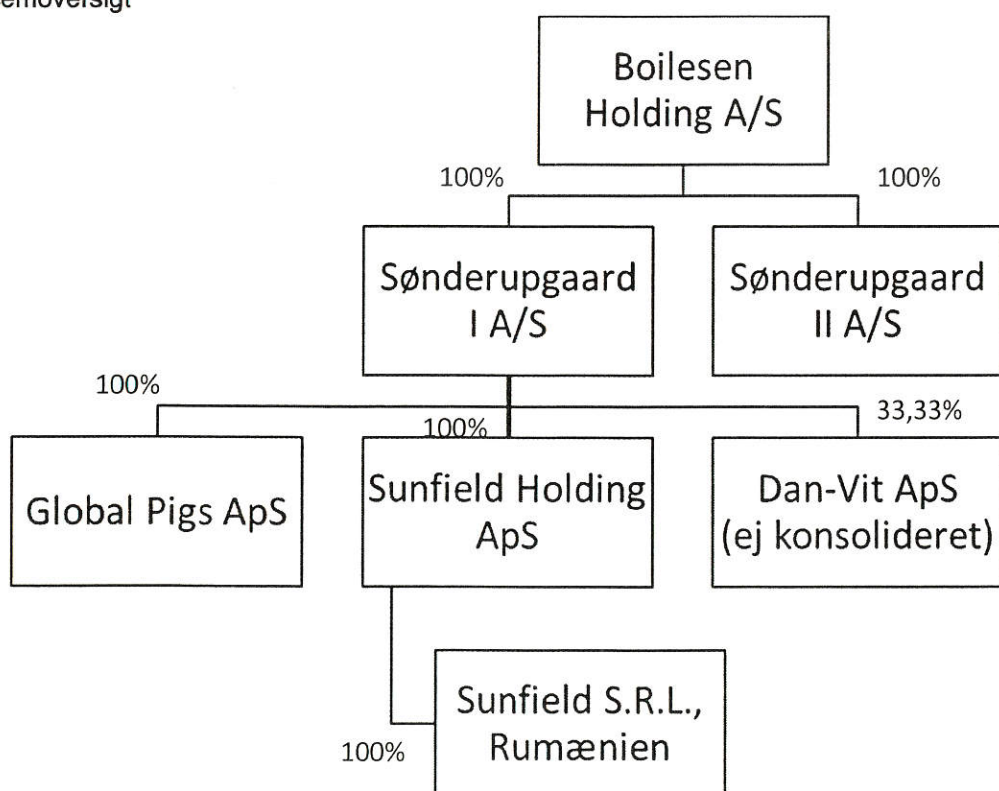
emoversigt

Boilesen Holding A/S

100%

100%

Sønderupgaard I A/S

Sønderupgaard II A/S

100%

100%

33,33%

Global Pigs ApS

Sunfield Holding ApS

Dan-Vit ApS (ej konsolideret)

Sunfield S.R.L., Rumænien

100%